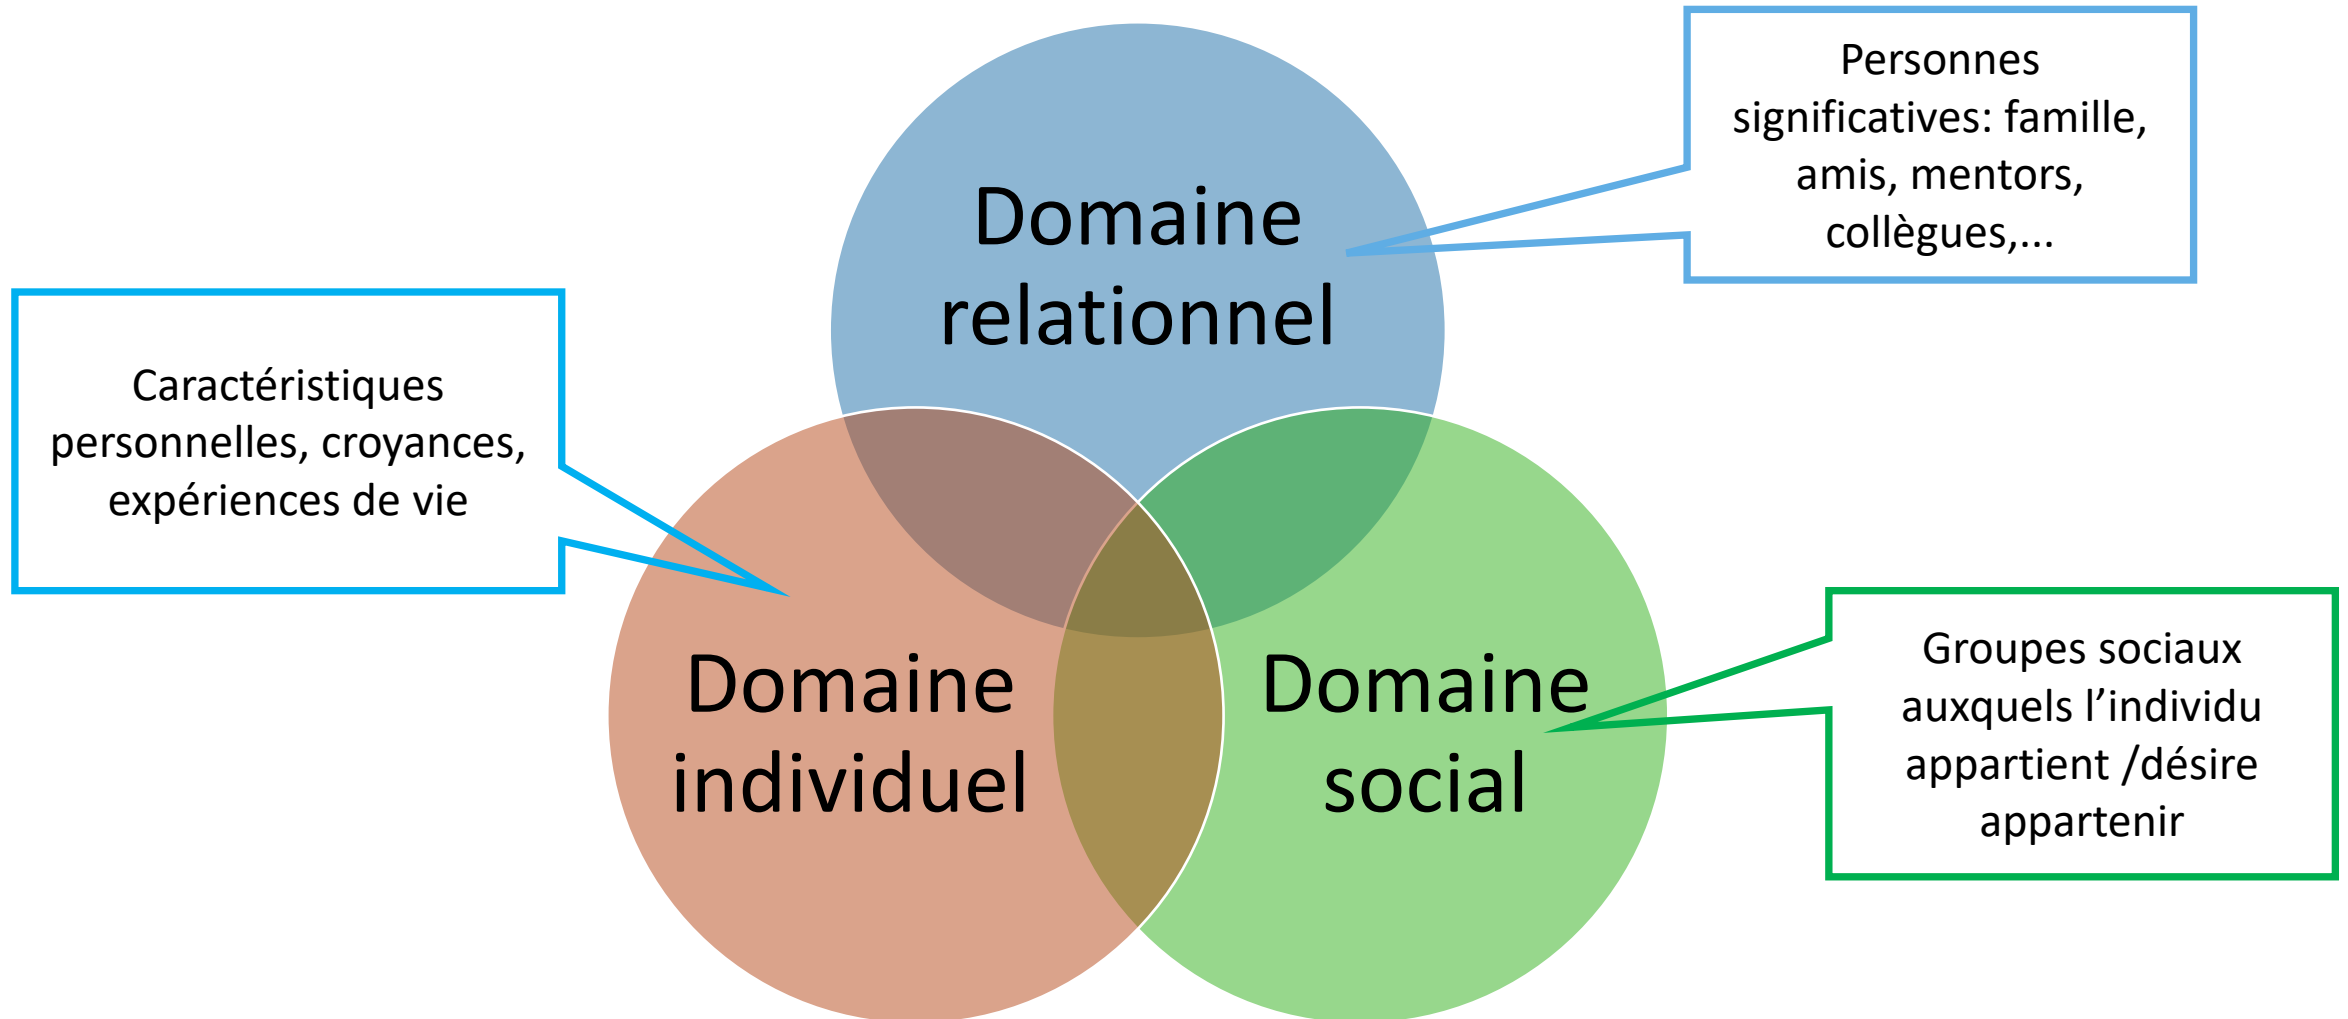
Domaine relationnel

Personnes significatives: famille, amis, mentors, collègues,...

Caractéristiques personnelles, croyances, expériences de vie

Domaine individuel

Domaine social

Groupes sociaux auxquels l’individu appartient /désire appartenir